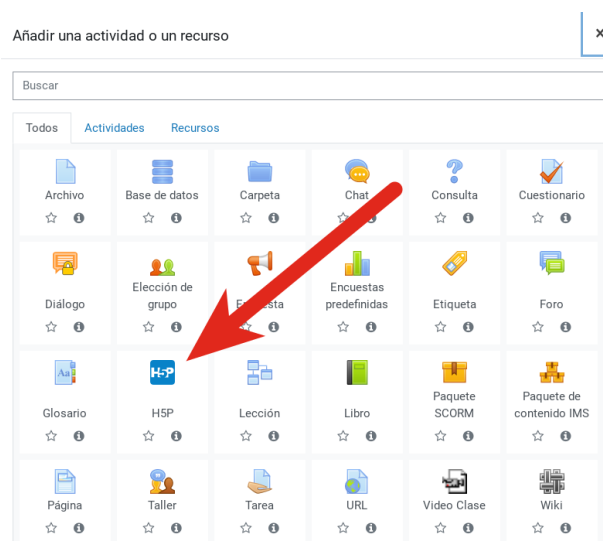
Añadir una actividad o un recurso

×

Buscar

Todos Actividades Recursos

Archivo

Base de datos

Carpeta

Chat

Consulta

Cuestionario

Diálogo

Elección de grupo

Encuesta

Encuestas predefinidas

Etiqueta

Foro

Glosario

H5P

Lección

Libro

Paquete SCORM

Paquete de contenido IMS

Página

Taller

Tarea

URL

Video Clase

Wiki